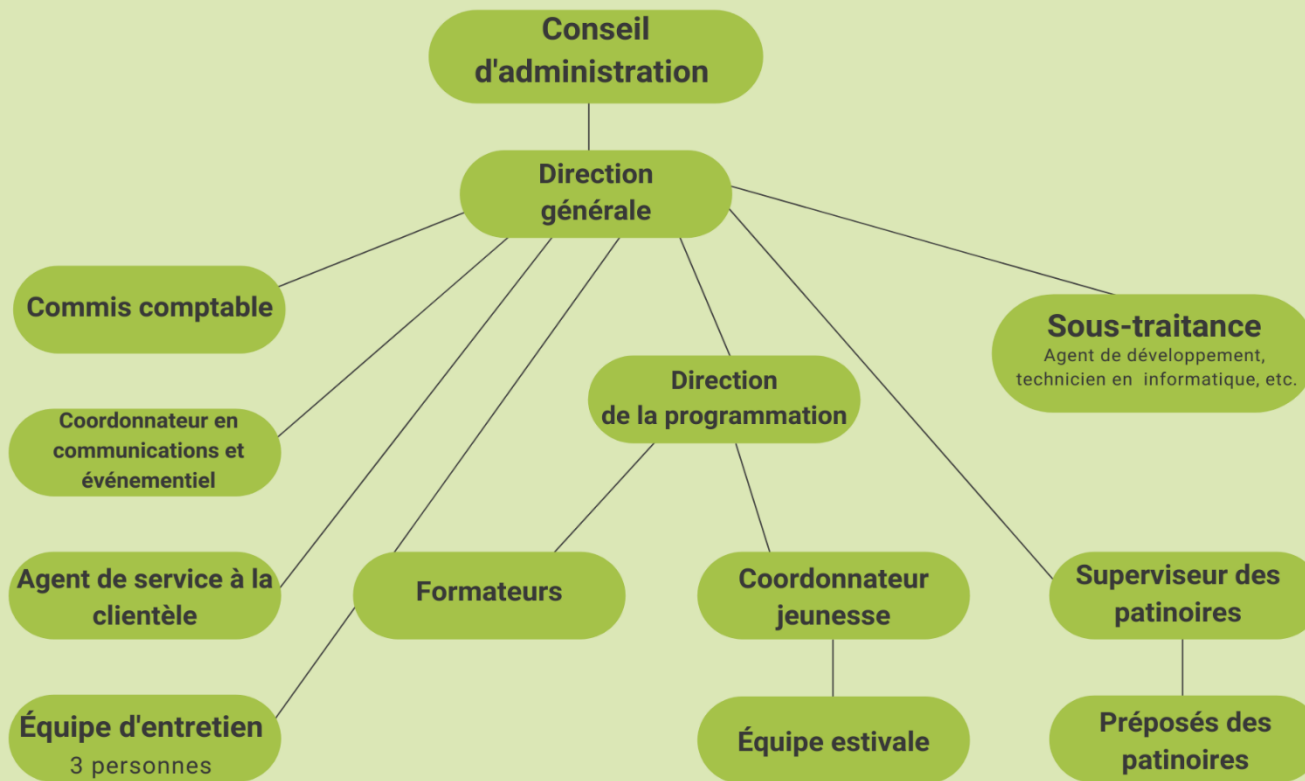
Conseil d'administration

Direction générale

Commis comptable

Sous-traitance
Agent de développement, technicien en informatique, etc.

Direction de la programmation

Coordonnateur en communications et événementiel

Agent de service à la clientèle

Formateurs

Coordonnateur jeunesse

Superviseur des patinoires

Équipe d'entretien
3 personnes

Équipe estivale

Préposés des patinoires